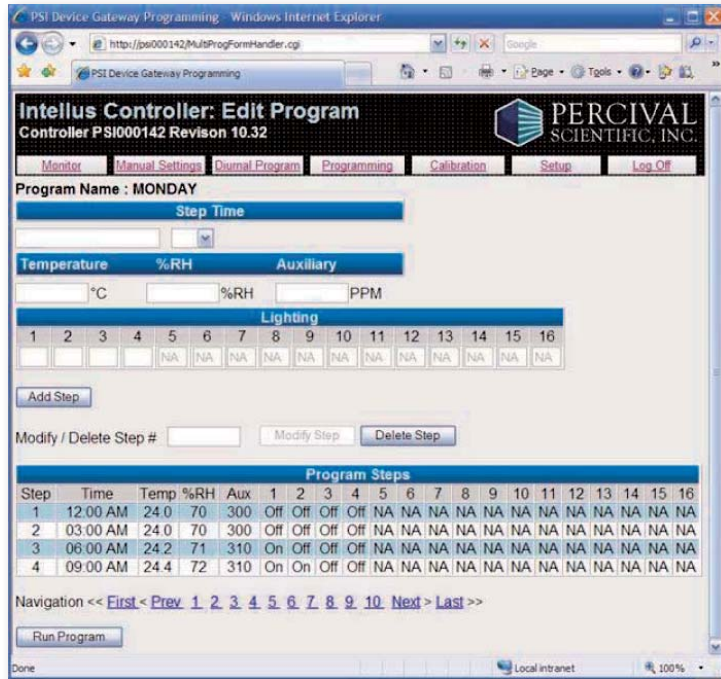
PSI Device Gateway Programming - Windows Internet Explorer

http://psi000142/MultiProgFormHandler.cgi

Google

PSI Device Gateway Programming

Page Tools

Intellus Controller: Edit Program
Controller PSI000142 Revison 10.32

PERCIVAL SCIENTIFIC, INC.

Monitor | Manual Settings | Diurnal Program | Programming | Calibration | Setup | Log Off

Program Name : MONDAY

Step Time

Temperature %RH Auxiliary

°C %RH PPM

Lighting

1 2 3 4 5 6 7 8 9 10 11 12 13 14 15 16

NA NA NA NA NA NA NA NA NA NA NA NA

Add Step

Modify / Delete Step # Modify Step Delete Step

Program Steps

| Step | Time | Temp | %RH | Aux | 1 | 2 | 3 | 4 | 5 | 6 | 7 | 8 | 9 | 10 | 11 | 12 | 13 | 14 | 15 | 16 |
|---|---|---|---|---|---|---|---|---|---|---|---|---|---|---|---|---|---|---|---|---|
| 1 | 12:00 AM | 24.0 | 70 | 300 | Off | Off | Off | Off | NA | NA | NA | NA | NA | NA | NA | NA | NA | NA | NA | NA |
| 2 | 03:00 AM | 24.0 | 70 | 300 | Off | Off | Off | Off | NA | NA | NA | NA | NA | NA | NA | NA | NA | NA | NA | NA |
| 3 | 06:00 AM | 24.2 | 71 | 310 | On | Off | Off | Off | NA | NA | NA | NA | NA | NA | NA | NA | NA | NA | NA | NA |
| 4 | 09:00 AM | 24.4 | 72 | 310 | On | On | Off | Off | NA | NA | NA | NA | NA | NA | NA | NA | NA | NA | NA | NA |

Navigation << First < Prev 1 2 3 4 5 6 7 8 9 10 Next > Last >>

Run Program

Done Local intranet 100%